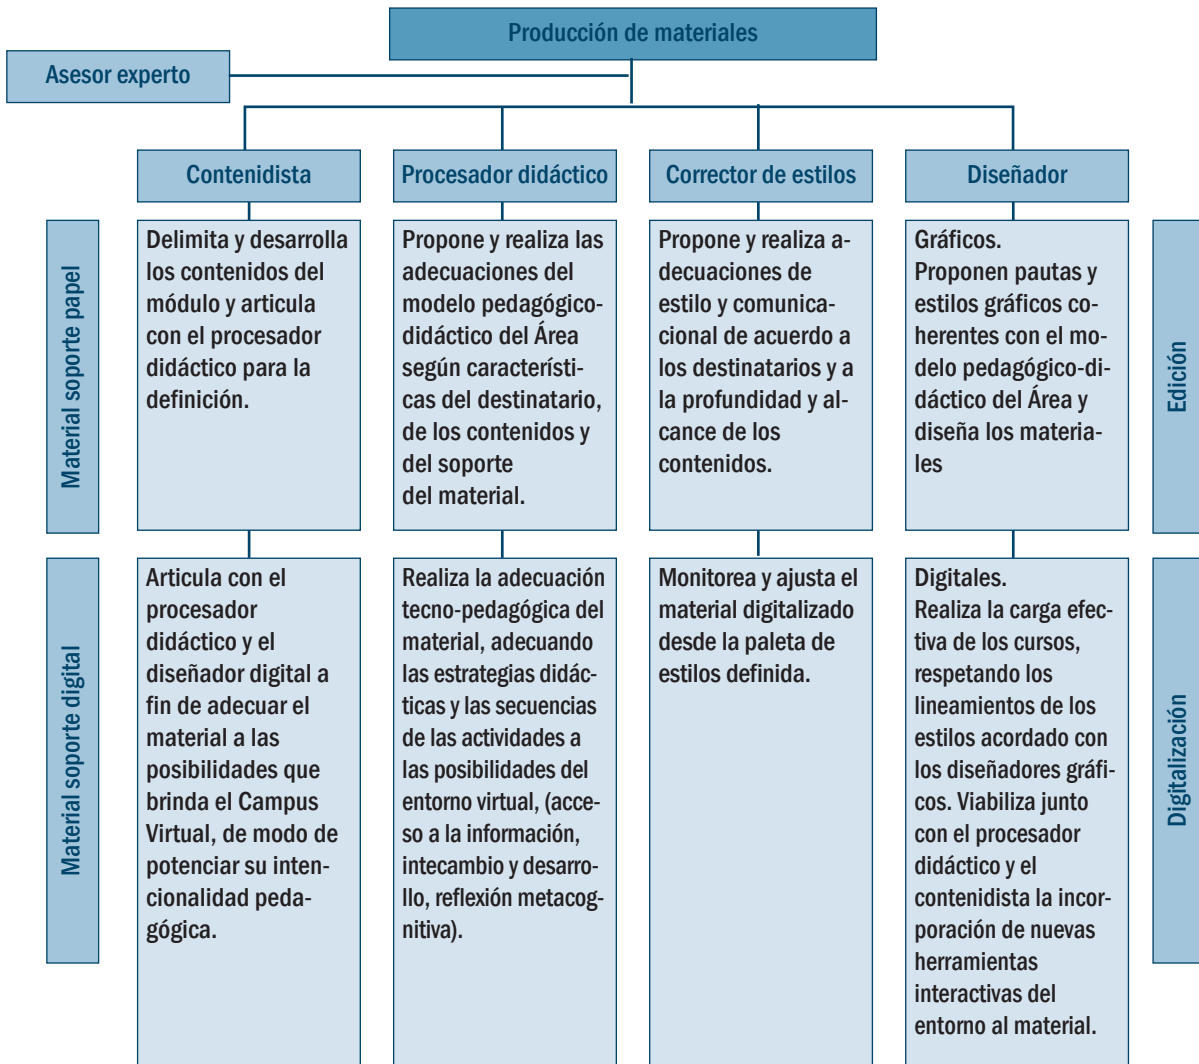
Producción de materiales

Asesor experto

Contenidista

Procesador didáctico

Corrector de estilos

Diseñador

Material soporte papel

Delimita y desarrolla los contenidos del módulo y articula con el procesador didáctico para la definición.

Propone y realiza las adecuaciones del modelo pedagógico-didáctico del Área según características del destinatario, de los contenidos y del soporte del material.

Propone y realiza adecuaciones de estilo y comunicacional de acuerdo a los destinatarios y a la profundidad y alcance de los contenidos.

Gráficos.
Proponen pautas y estilos gráficos coherentes con el modelo pedagógico-didáctico del Área y diseña los materiales

Edición

Material soporte digital

Articula con el procesador didáctico y el diseñador digital a fin de adecuar el material a las posibilidades que brinda el Campus Virtual, de modo de potenciar su intencionalidad pedagógica.

Realiza la adecuación tecno-pedagógica del material, adecuando las estrategias didácticas y las secuencias de las actividades a las posibilidades del entorno virtual, (acceso a la información, intecambio y desarrollo, reflexión metacognitiva).

Monitorea y ajusta el material digitalizado desde la paleta de estilos definida.

Digitales.
Realiza la carga efectiva de los cursos, respetando los lineamientos de los estilos acordado con los diseñadores gráficos. Viabiliza junto con el procesador didáctico y el contenidista la incorporación de nuevas herramientas interactivas del entorno al material.

Digitalización